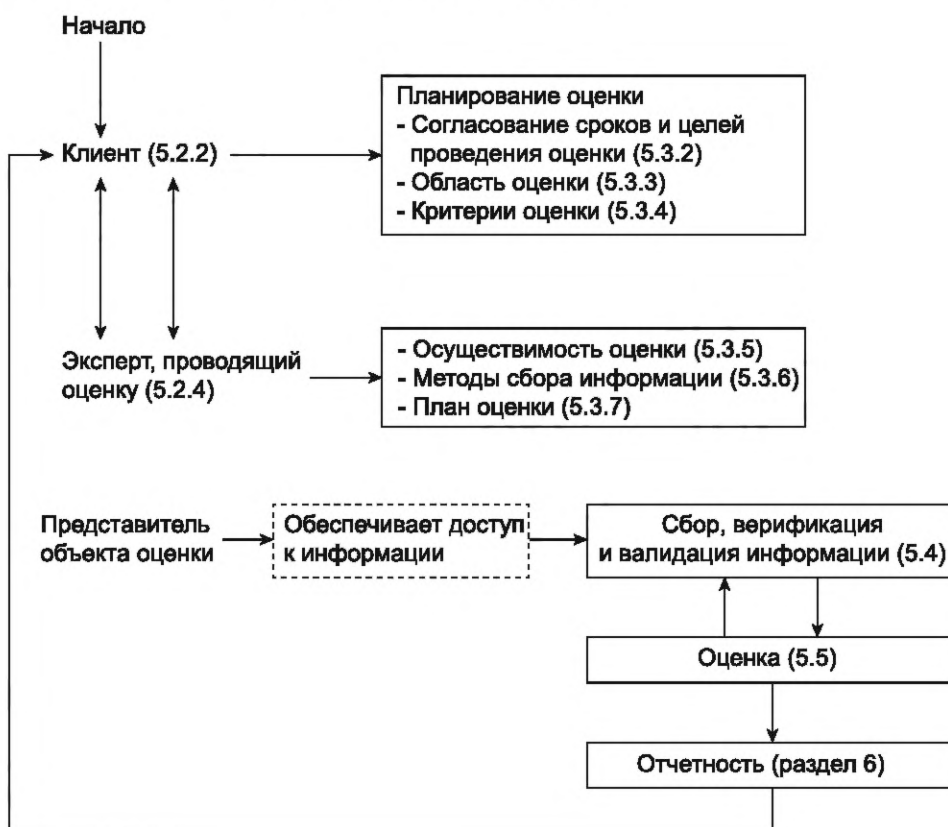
Начало

Клиент (5.2.2)

Планирование оценки
- Согласование сроков и целей проведения оценки (5.3.2)
- Область оценки (5.3.3)
- Критерии оценки (5.3.4)

Эксперт, проводящий оценку (5.2.4)

- Осуществимость оценки (5.3.5)
- Методы сбора информации (5.3.6)
- План оценки (5.3.7)

Представитель объекта оценки

Обеспечивает доступ к информации

Сбор, верификация и валидация информации (5.4)

Оценка (5.5)

Отчетность (раздел 6)